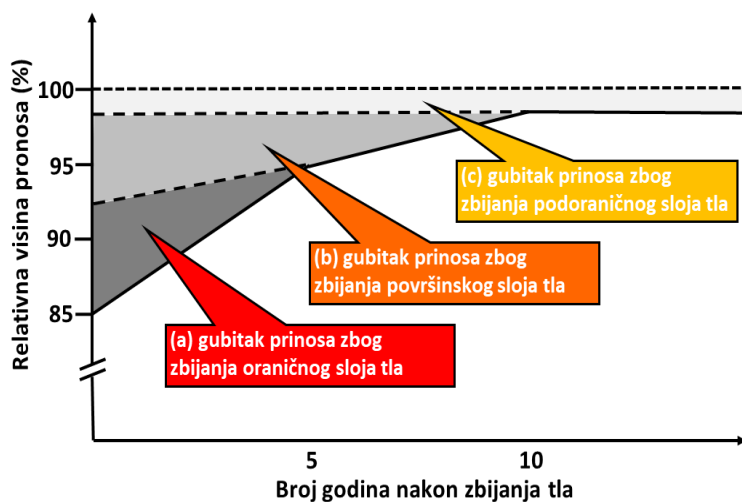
Relativna visina pronosa (%)

100

95

90

85

(c) gubitak prinosa zbog zbijanja podoraničnog sloja tla

(b) gubitak prinosa zbog zbijanja površinskog sloja tla

(a) gubitak prinosa zbog zbijanja oraničnog sloja tla

5

10

Broj godina nakon zbijanja tla